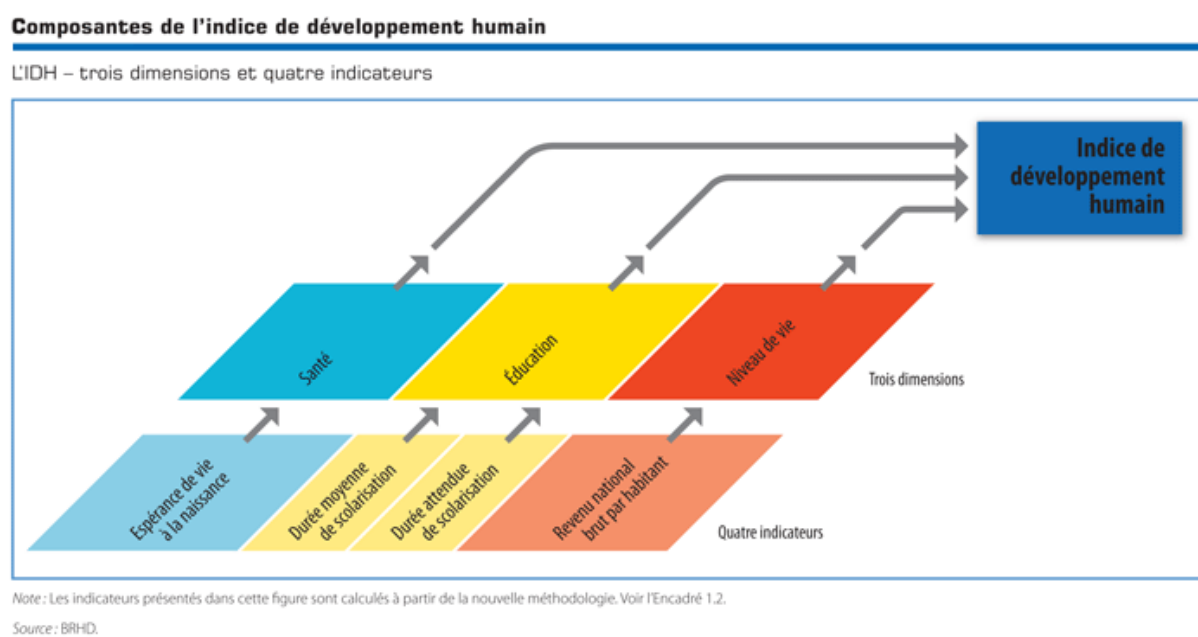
Composantes de l'indice de développement humain

L'IDH – trois dimensions et quatre indicateurs

Indice de développement humain

Santé

Éducation

Niveau de vie

Trois dimensions

Espérance de vie à la naissance

Durée moyenne de scolarisation

Durée attendue de scolarisation

Revenu national brut par habitant

Quatre indicateurs

Note : Les indicateurs présentés dans cette figure sont calculés à partir de la nouvelle méthodologie. Voir l'Encadré 1.2.

Source : BRHD.